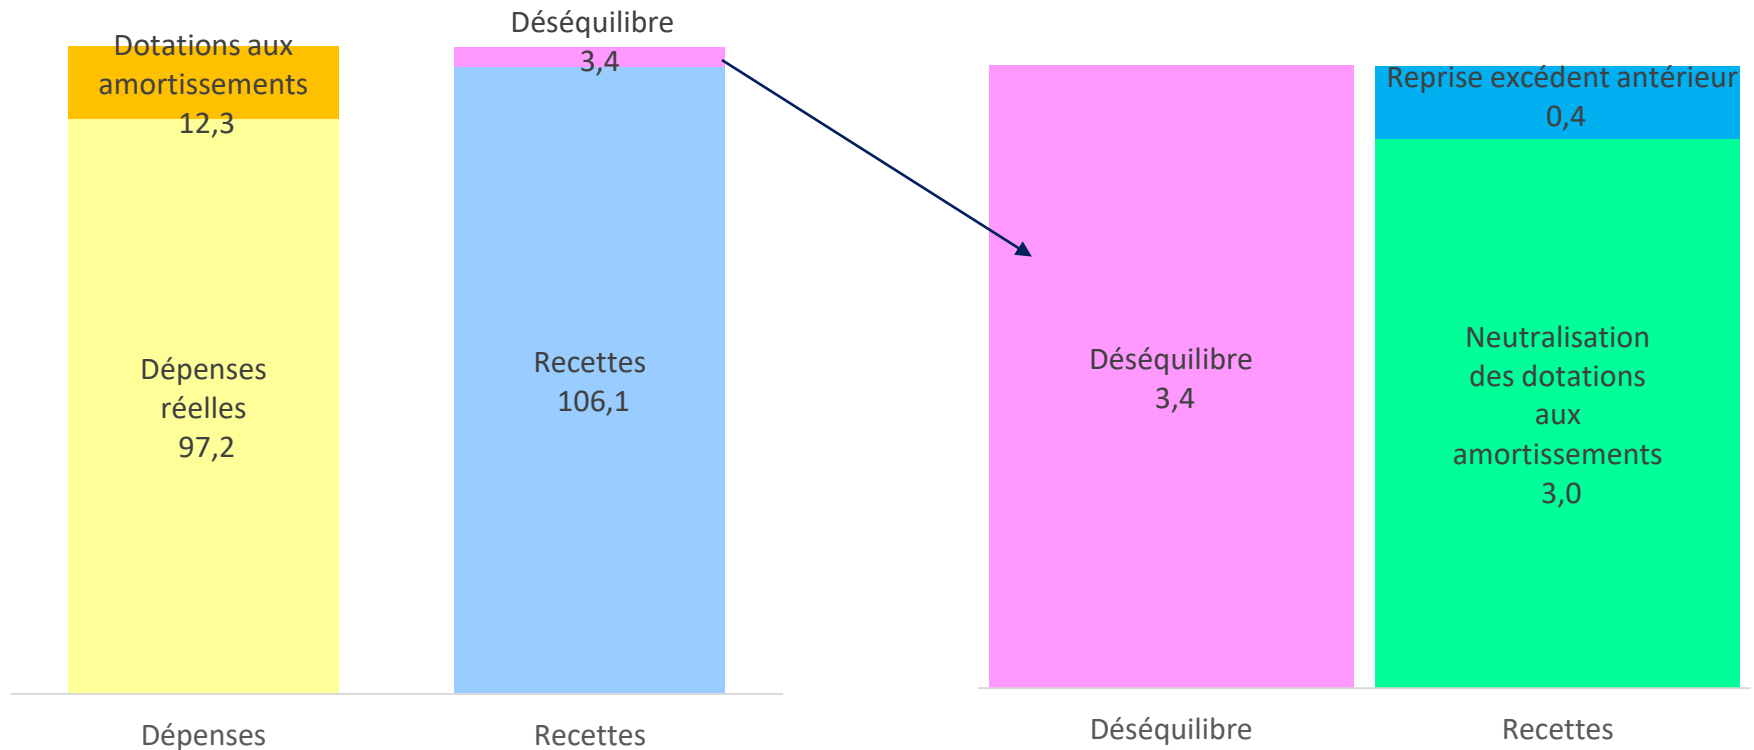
Dotations aux amortissements
12,3

Dépenses réelles
97,2

Déséquilibre
3,4

Recettes
106,1

Dépenses

Recettes

Déséquilibre
3,4

Reprise excédent antérieur
0,4

Neutralisation des dotations aux amortissements
3,0

Déséquilibre

Recettes